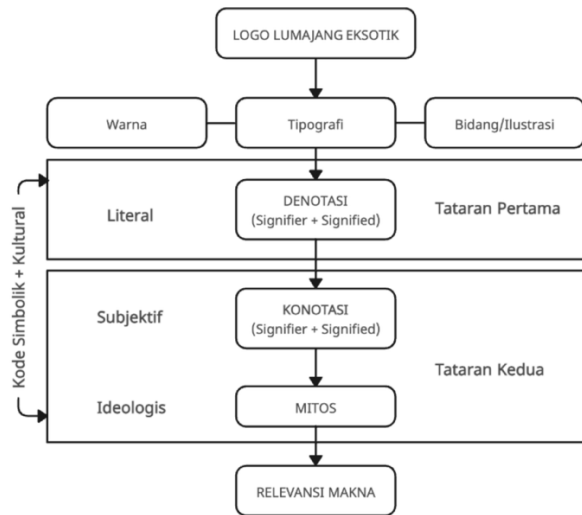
LOGO LUMAJANG EKSOTIK

Warna

Tipografi

Bidang/Ilustrasi

Kode Simbolik + Kultural

Literal

DENOTASI (Signifier + Signified)

Tataran Pertama

Subjektif

KONOTASI (Signifier + Signified)

Tataran Kedua

Ideologis

MITOS

RELEVANSI MAKNA